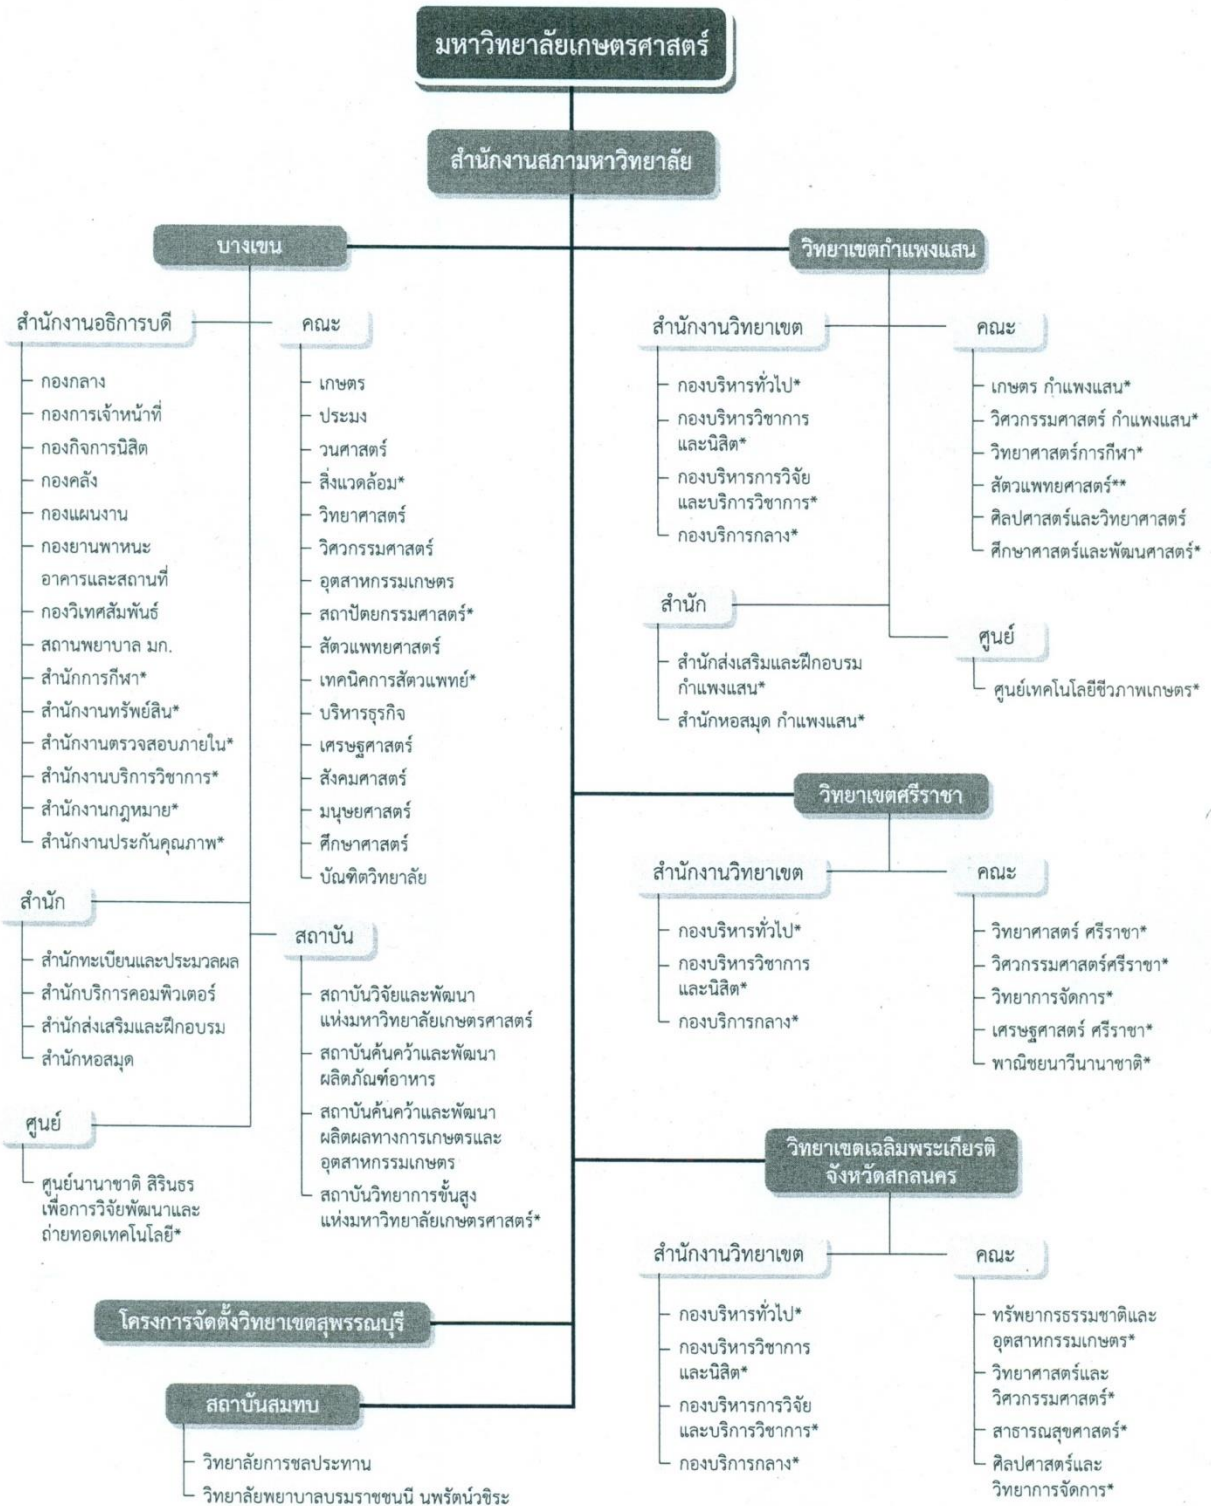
มหาวิทยาลัยเกษตรศาสตร์

สำนักงานสภามหาวิทยาลัย

บางเขน

สำนักงานอธิการบดี
- กองกลาง
- กองการเจ้าหน้าที่
- กองกิจการนิสิต
- กองคลัง
- กองแผนงาน
- กองยานพาหนะ อาคารและสถานที่
- กองวิเทศสัมพันธ์
- สถานพยาบาล มก.
- สำนักการกีฬา*
- สำนักงานทรัพย์สิน*
- สำนักงานตรวจสอบภายใน*
- สำนักงานบริการวิชาการ*
- สำนักงานกฎหมาย*
- สำนักงานประกันคุณภาพ*

คณะ
- เกษตร
- ประมง
- วนศาสตร์
- สิ่งแวดล้อม*
- วิทยาศาสตร์
- วิศวกรรมศาสตร์
- อุตสาหกรรมเกษตร
- สถาปัตยกรรมศาสตร์*
- สัตวแพทยศาสตร์
- เทคนิคการสัตวแพทย์*
- บริหารธุรกิจ
- เศรษฐศาสตร์
- สังคมศาสตร์
- มนุษยศาสตร์
- ศึกษาศาสตร์
- บัณฑิตวิทยาลัย

สำนัก
- สำนักทะเบียนและประมวลผล
- สำนักบริการคอมพิวเตอร์
- สำนักส่งเสริมและฝึกอบรม
- สำนักหอสมุด

สถาบัน
- สถาบันวิจัยและพัฒนาแห่งมหาวิทยาลัยเกษตรศาสตร์
- สถาบันค้นคว้าและพัฒนาผลิตภัณฑ์อาหาร
- สถาบันค้นคว้าและพัฒนาผลิตผลทางการเกษตรและอุตสาหกรรมเกษตร
- สถาบันวิทยาการขั้นสูงแห่งมหาวิทยาลัยเกษตรศาสตร์*

ศูนย์
- ศูนย์นานาชาติ สิรินธร เพื่อการวิจัยพัฒนาและถ่ายทอดเทคโนโลยี*

โครงการจัดตั้งวิทยาเขตสุพรรณบุรี

สถาบันสมทบ
- วิทยาลัยการชลประทาน
- วิทยาลัยพยาบาลบรมราชชนนี นพรัตน์วชิระ

วิทยาเขตกำแพงแสน

สำนักงานวิทยาเขต
- กองบริหารทั่วไป*
- กองบริหารวิชาการและนิสิต*
- กองบริหารการวิจัยและบริการวิชาการ*
- กองบริการกลาง*

คณะ
- เกษตร กำแพงแสน*
- วิศวกรรมศาสตร์ กำแพงแสน*
- วิทยาศาสตร์การกีฬา*
- สัตวแพทยศาสตร์**
- ศิลปศาสตร์และวิทยาศาสตร์
- ศึกษาศาสตร์และพัฒนศาสตร์*

สำนัก
- สำนักส่งเสริมและฝึกอบรม กำแพงแสน*
- สำนักหอสมุด กำแพงแสน*

ศูนย์
- ศูนย์เทคโนโลยีชีวภาพเกษตร*

วิทยาเขตศรีราชา

สำนักงานวิทยาเขต
- กองบริหารทั่วไป*
- กองบริหารวิชาการและนิสิต*
- กองบริการกลาง*

คณะ
- วิทยาศาสตร์ ศรีราชา*
- วิศวกรรมศาสตร์ศรีราชา*
- วิทยาการจัดการ*
- เศรษฐศาสตร์ ศรีราชา*
- พาณิชยนาวีนานาชาติ*

วิทยาเขตเฉลิมพระเกียรติ จังหวัดสกลนคร

สำนักงานวิทยาเขต
- กองบริหารทั่วไป*
- กองบริหารวิชาการและนิสิต*
- กองบริหารการวิจัยและบริการวิชาการ*
- กองบริการกลาง*

คณะ
- ทรัพยากรธรรมชาติและอุตสาหกรรมเกษตร*
- วิทยาศาสตร์และวิศวกรรมศาสตร์*
- สาธารณสุขศาสตร์*
- ศิลปศาสตร์และวิทยาการจัดการ*